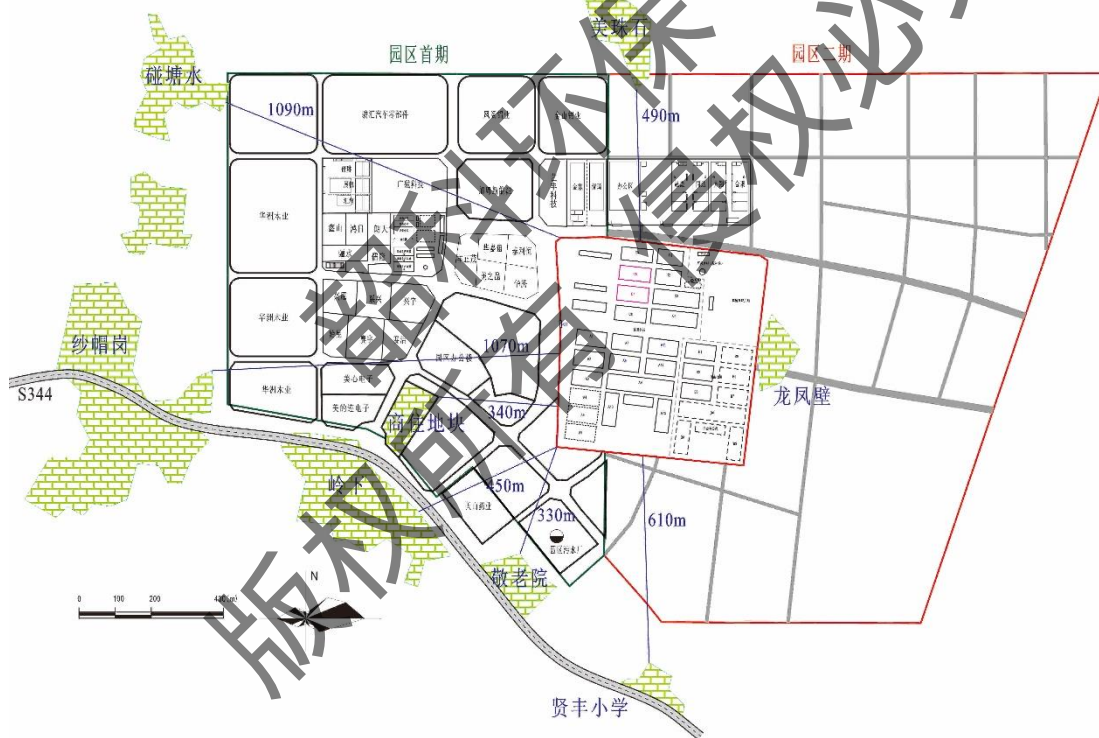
芙蓉石
园区首期
园区二期
碰塘水
1090m
490m
澳汇汽车零部件
华洲木业
华洲木业
华洲木业
广航科技
生泰园
1070m
纱帽岗
S344
美心电子
美的达电子
高任地块
340m
龙凤壁
岭下
250m
330m
610m
园区污水厂
敬老院
N
0
100
200
400m
贤丰小学
湖南科环保
版权所有侵权必究